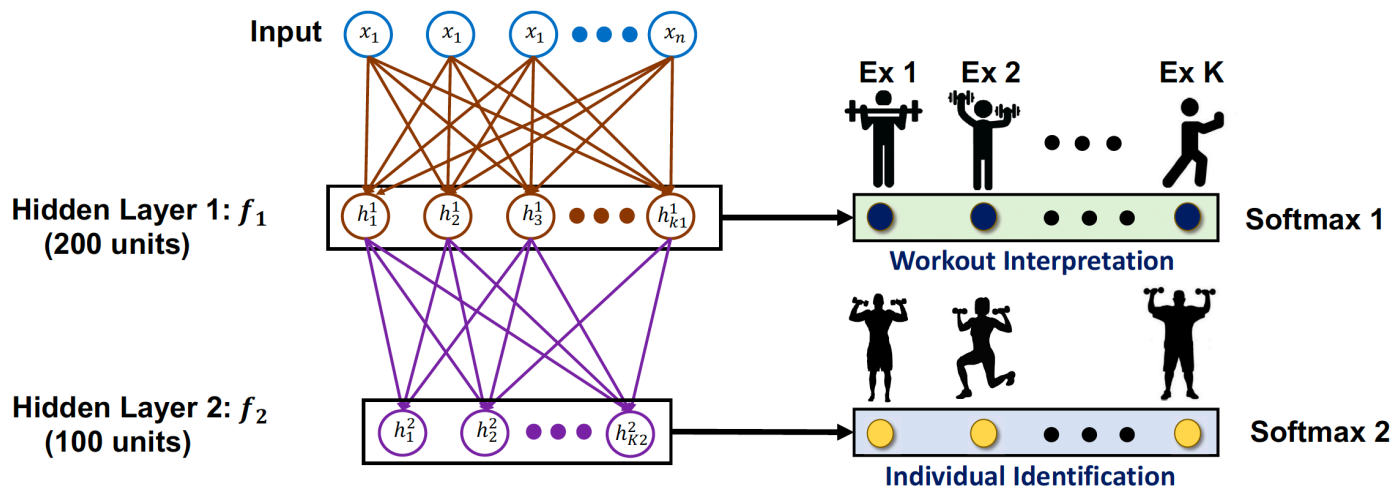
Input $x_1$ $x_1$ $x_1$ $x_n$

Ex 1 Ex 2 Ex K

Hidden Layer 1: $f_1$
(200 units)

$h_1^1$ $h_2^1$ $h_3^1$ $h_{k1}^1$

Softmax 1

Workout Interpretation

Hidden Layer 2: $f_2$
(100 units)

$h_1^2$ $h_2^2$ $h_{K2}^2$

Softmax 2

Individual Identification